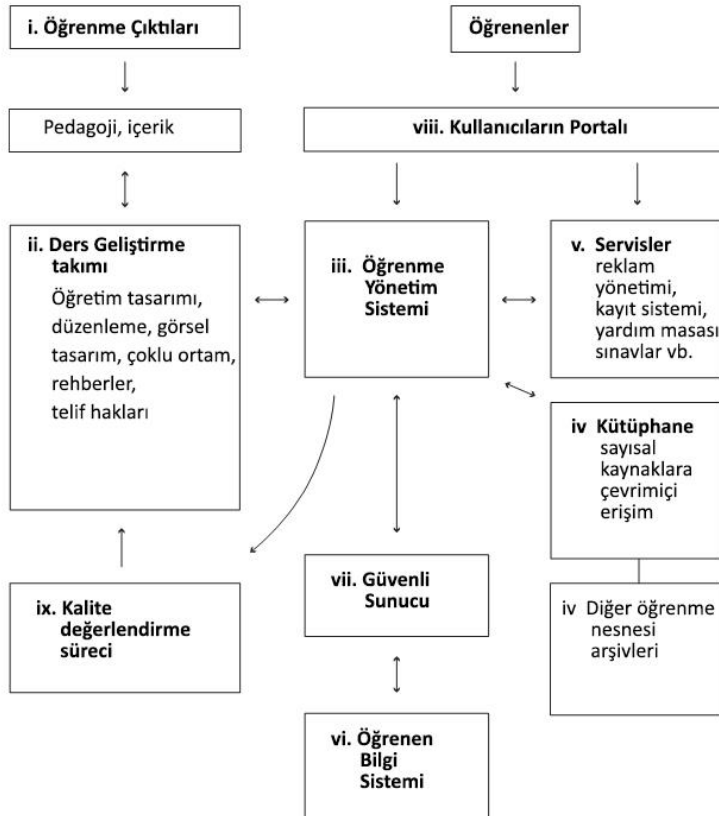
i. Öğrenme Çıktıları

Öğrenenler

Pedagoji, içerik

viii. Kullanıcıların Portalı

ii. Ders Geliştirme takımı
Öğretim tasarımı, düzenleme, görsel tasarım, çoklu ortam, rehberler, telif hakları

iii. Öğrenme Yönetim Sistemi

v. Servisler
reklam yönetimi, kayıt sistemi, yardım masası sınavlar vb.

iv Kütüphane
sayısal kaynaklara çevrimiçi erişim

ix. Kalite değerlendirme süreci

vii. Güvenli Sunucu

iv Diğer öğrenme nesnesi arşivleri

vi. Öğrenen Bilgi Sistemi